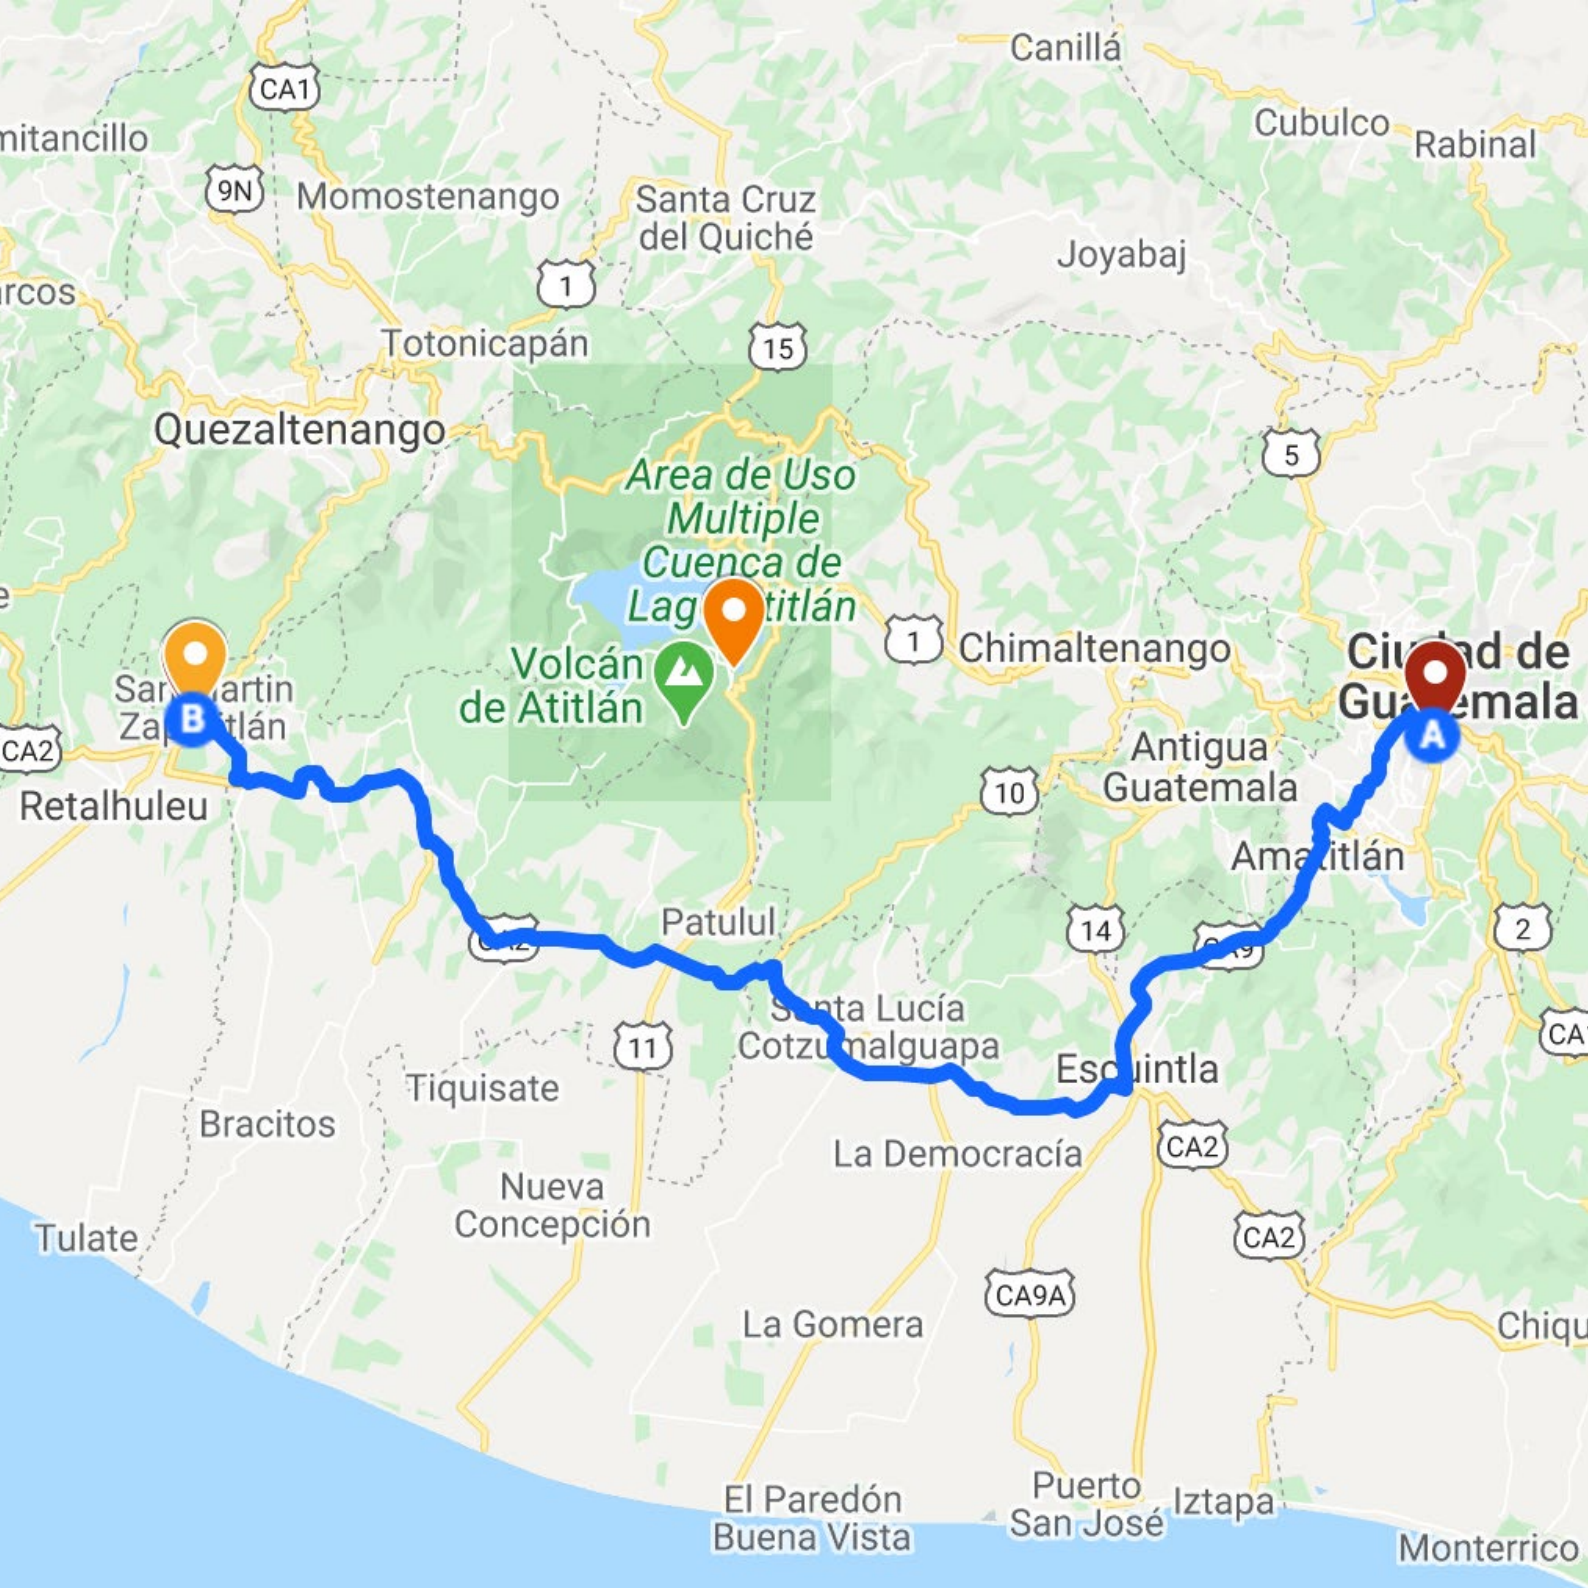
Canillá
CA1
mitancillo
Cubulco
Rabinal
9N
Momostenango
Santa Cruz del Quiché
Joyabaj
rcos
1
Totonicapán
15
Quezaltenango
5
Area de Uso Multiple Cuenca de Lag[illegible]titlán
1
Chimaltenango
Ciu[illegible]ad de Gua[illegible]emala
San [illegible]artin Za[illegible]tlán
B
A
Volcán de Atitlán
CA2
Antigua Guatemala
Retalhuleu
10
Ama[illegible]itlán
Patulul
14
CA9
2
CA2
S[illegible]nta Lucía Cotzu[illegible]malguapa
11
CA1
Tiquisate
Esc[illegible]intla
Bracitos
La Democracía
CA2
Nueva Concepción
Tulate
CA2
CA9A
La Gomera
Chiqu
El Paredón Buena Vista
Puerto San José
Iztapa
Monterrico